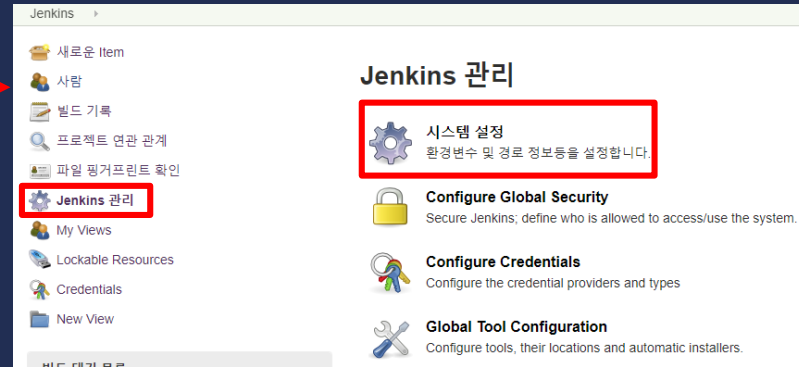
Jenkins

새로운 Item
사람
빌드 기록
프로젝트 연관 관계
파일 핑거프린트 확인
Jenkins 관리
My Views
Lockable Resources
Credentials
New View

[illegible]

Jenkins 관리

시스템 설정
환경변수 및 경로 정보등을 설정합니다.

Configure Global Security
Secure Jenkins; define who is allowed to access/use the system.

Configure Credentials
Configure the credential providers and types

Global Tool Configuration
Configure tools, their locations and automatic installers.